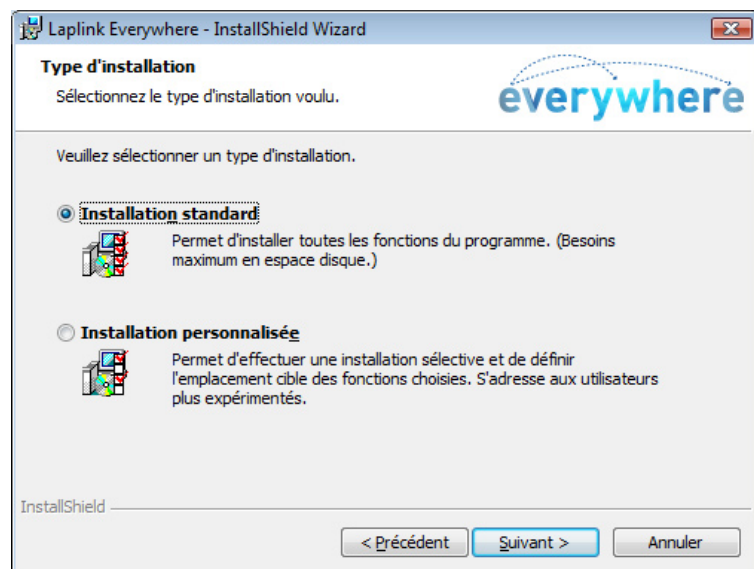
Laplink Everywhere - InstallShield Wizard

Type d'installation

Sélectionnez le type d'installation voulu.

everywhere

Veuillez sélectionner un type d'installation.

Installation standard

Permet d'installer toutes les fonctions du programme. (Besoins maximum en espace disque.)

Installation personnalisée

Permet d'effectuer une installation sélective et de définir l'emplacement cible des fonctions choisies. S'adresse aux utilisateurs plus expérimentés.

InstallShield

< Précédent

Suivant >

Annuler